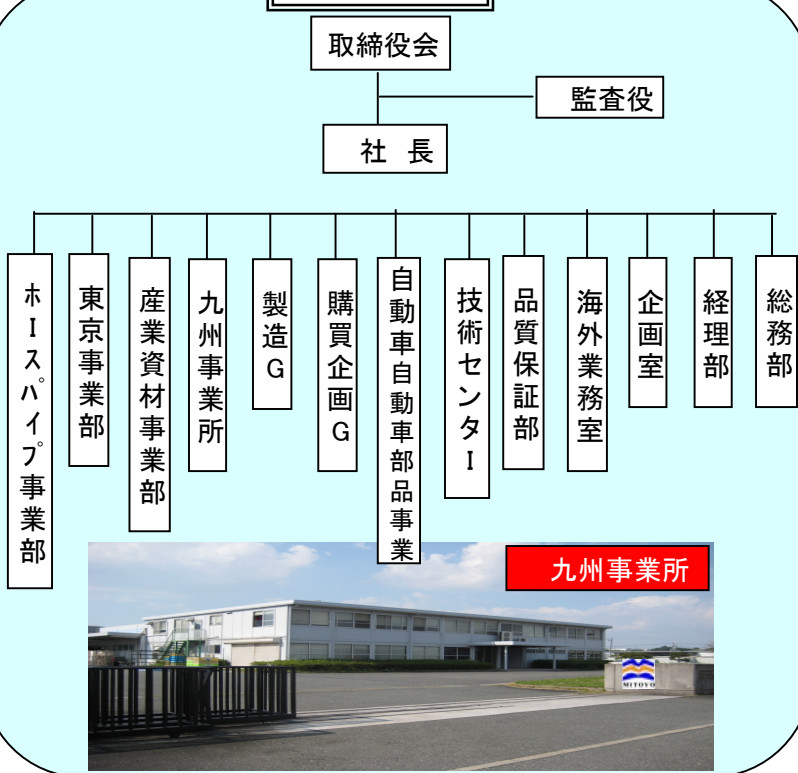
取締役会

監査役

社 長

ホースパイプ事業部

東京事業部

産業資材事業部

九州事業所

製造G

購買企画G

自動車自動車部品事業

技術センター

品質保証部

海外業務室

企画室

経理部

総務部

九州事業所

MITOYO